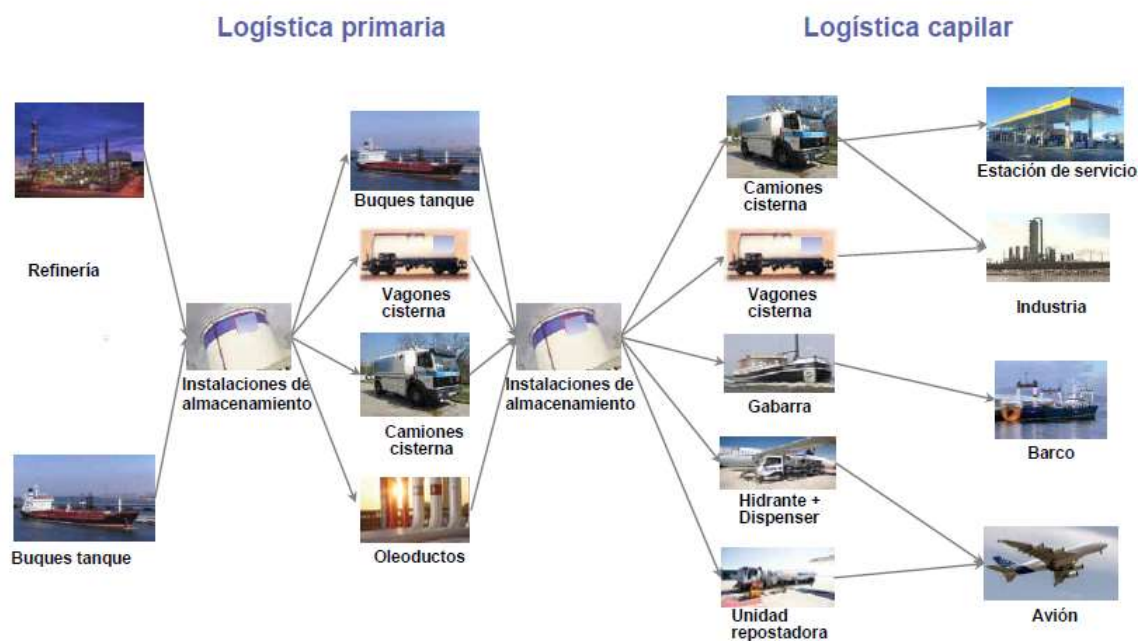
Logística primaria

Logística capilar

Refinería

Buques tanque

Instalaciones de almacenamiento

Buques tanque

Vagones cisterna

Camiones cisterna

Oleoductos

Instalaciones de almacenamiento

Camiones cisterna

Vagones cisterna

Gabarra

Hidrante + Dispenser

Unidad repostadora

Estación de servicio

Industria

Barco

Avión